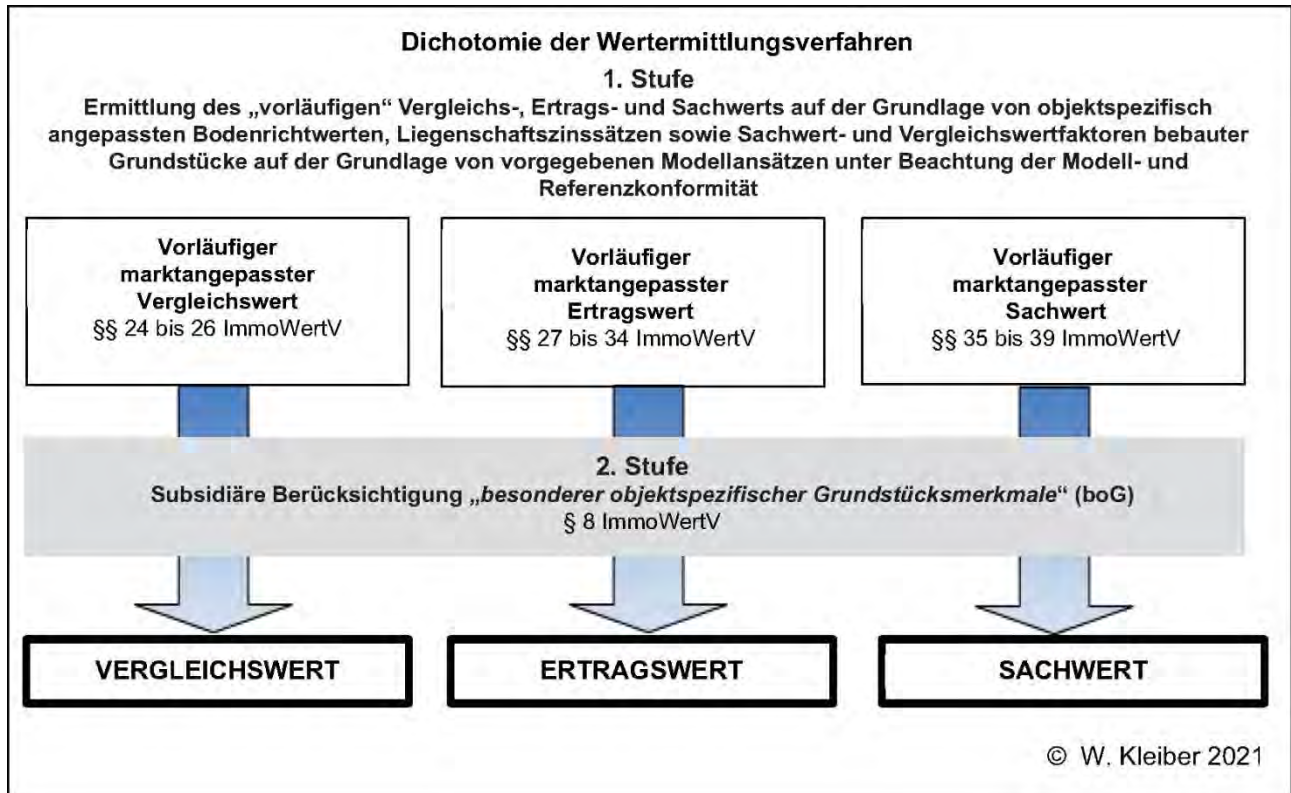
Dichotomie der Wertermittlungsverfahren

1. Stufe

Ermittlung des „vorläufigen" Vergleichs-, Ertrags- und Sachwerts auf der Grundlage von objektspezifisch angepassten Bodenrichtwerten, Liegenschaftszinssätzen sowie Sachwert- und Vergleichswertfaktoren bebauter Grundstücke auf der Grundlage von vorgegebenen Modellansätzen unter Beachtung der Modell- und Referenzkonformität

Vorläufiger marktangepasster Vergleichswert
§§ 24 bis 26 ImmoWertV

Vorläufiger marktangepasster Ertragswert
§§ 27 bis 34 ImmoWertV

Vorläufiger marktangepasster Sachwert
§§ 35 bis 39 ImmoWertV

2. Stufe

Subsidiäre Berücksichtigung „*besonderer objektspezifischer Grundstücksmerkmale*" (boG)
§ 8 ImmoWertV

VERGLEICHSWERT

ERTRAGSWERT

SACHWERT

© W. Kleiber 2021